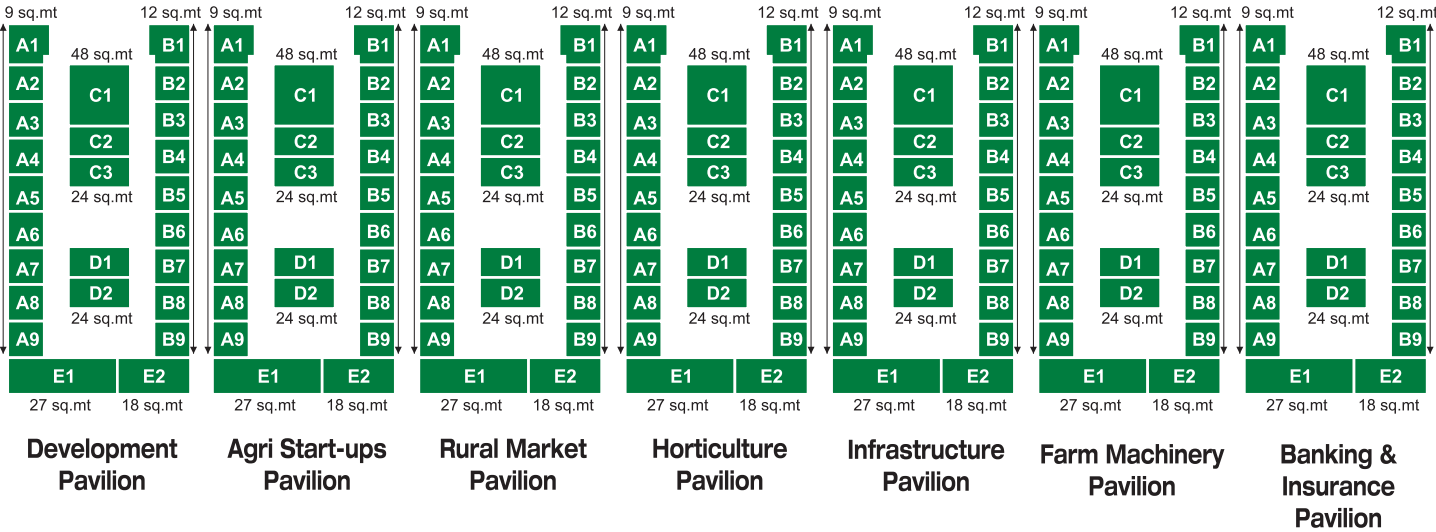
9 sq.mt
12 sq.mt
A1
A2
A3
A4
A5
A6
A7
A8
A9
48 sq.mt
C1
C2
C3
24 sq.mt
D1
D2
24 sq.mt
B1
B2
B3
B4
B5
B6
B7
B8
B9
E1
E2
27 sq.mt
18 sq.mt

Development Pavilion

9 sq.mt
12 sq.mt
A1
A2
A3
A4
A5
A6
A7
A8
A9
48 sq.mt
C1
C2
C3
24 sq.mt
D1
D2
24 sq.mt
B1
B2
B3
B4
B5
B6
B7
B8
B9
E1
E2
27 sq.mt
18 sq.mt

Agri Start-ups Pavilion

9 sq.mt
12 sq.mt
A1
A2
A3
A4
A5
A6
A7
A8
A9
48 sq.mt
C1
C2
C3
24 sq.mt
D1
D2
24 sq.mt
B1
B2
B3
B4
B5
B6
B7
B8
B9
E1
E2
27 sq.mt
18 sq.mt

Rural Market Pavilion

9 sq.mt
12 sq.mt
A1
A2
A3
A4
A5
A6
A7
A8
A9
48 sq.mt
C1
C2
C3
24 sq.mt
D1
D2
24 sq.mt
B1
B2
B3
B4
B5
B6
B7
B8
B9
E1
E2
27 sq.mt
18 sq.mt

Horticulture Pavilion

9 sq.mt
12 sq.mt
A1
A2
A3
A4
A5
A6
A7
A8
A9
48 sq.mt
C1
C2
C3
24 sq.mt
D1
D2
24 sq.mt
B1
B2
B3
B4
B5
B6
B7
B8
B9
E1
E2
27 sq.mt
18 sq.mt

Infrastructure Pavilion

9 sq.mt
12 sq.mt
A1
A2
A3
A4
A5
A6
A7
A8
A9
48 sq.mt
C1
C2
C3
24 sq.mt
D1
D2
24 sq.mt
B1
B2
B3
B4
B5
B6
B7
B8
B9
E1
E2
27 sq.mt
18 sq.mt

Farm Machinery Pavilion

9 sq.mt
12 sq.mt
A1
A2
A3
A4
A5
A6
A7
A8
A9
48 sq.mt
C1
C2
C3
24 sq.mt
D1
D2
24 sq.mt
B1
B2
B3
B4
B5
B6
B7
B8
B9
E1
E2
27 sq.mt
18 sq.mt

Banking & Insurance Pavilion